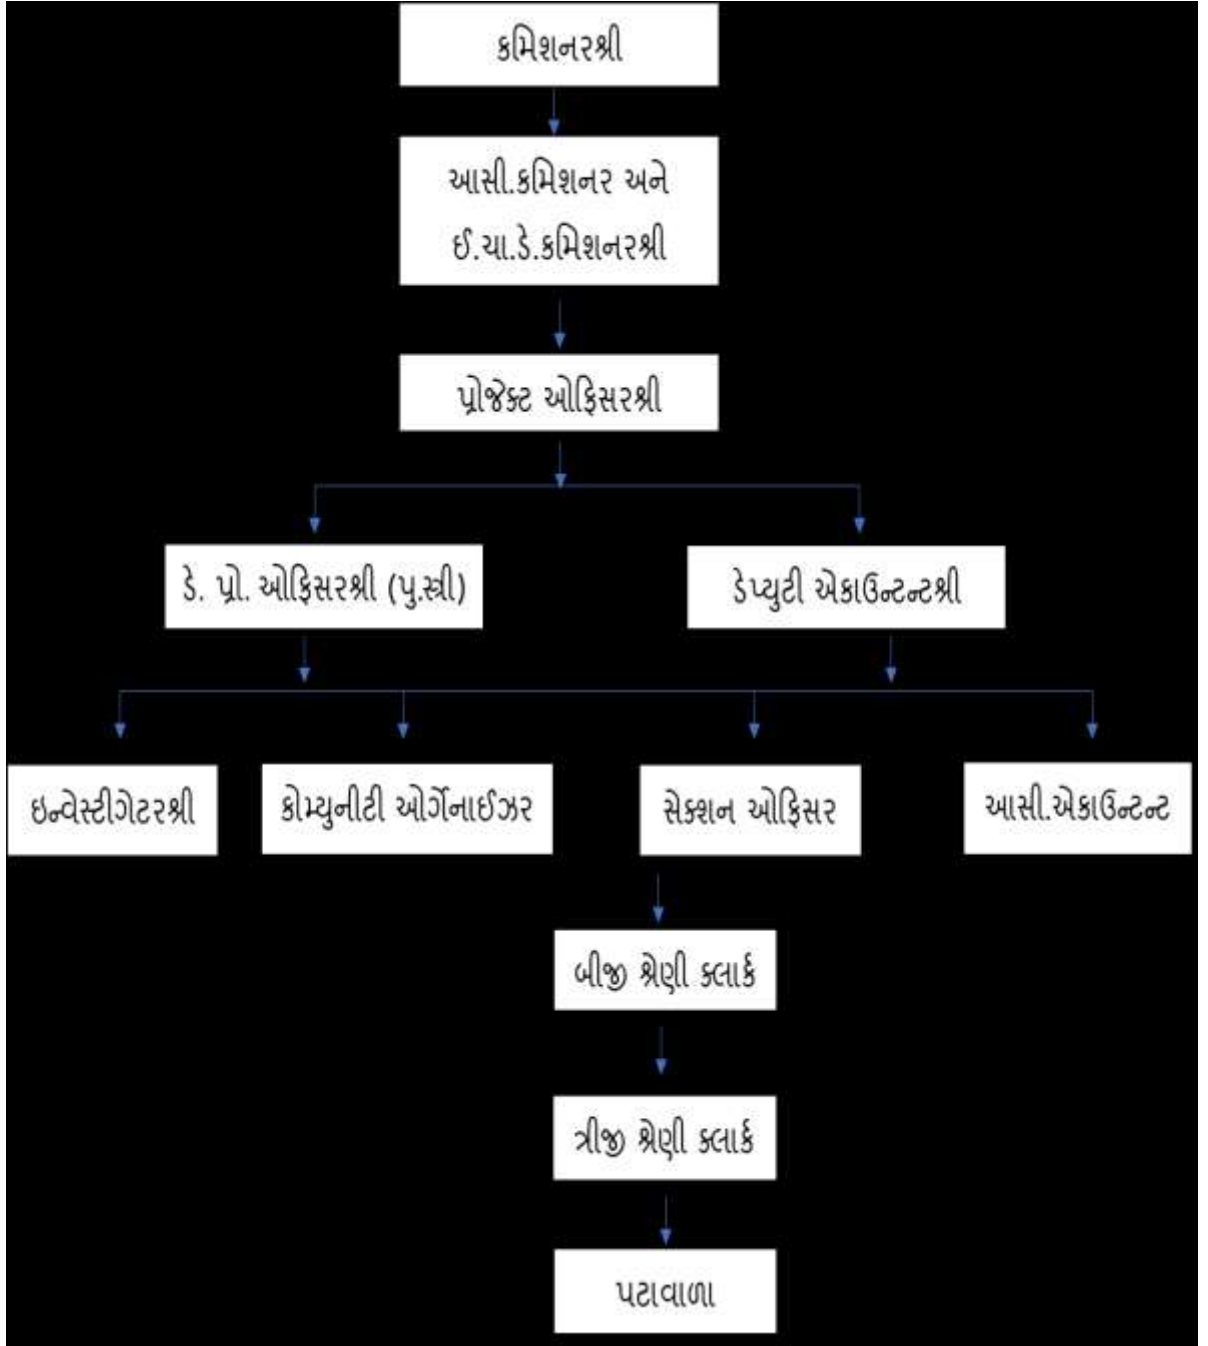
કમિશનરશ્રી

આસી.કમિશનર અને ઈ.ચા.ડે.કમિશનરશ્રી

પ્રોજેક્ટ ઓફિસરશ્રી

ડે. પ્રો. ઓફિસરશ્રી (પુ.સ્ત્રી)

ડેપ્યુટી એકાઉન્ટન્ટશ્રી

ઇન્વેસ્ટીગેટરશ્રી

કોમ્યુનીટી ઓર્ગેનાઈઝર

સેક્શન ઓફિસર

આસી.એકાઉન્ટન્ટ

બીજી શ્રેણી ક્લાર્ક

ત્રીજી શ્રેણી ક્લાર્ક

પટાવાળા